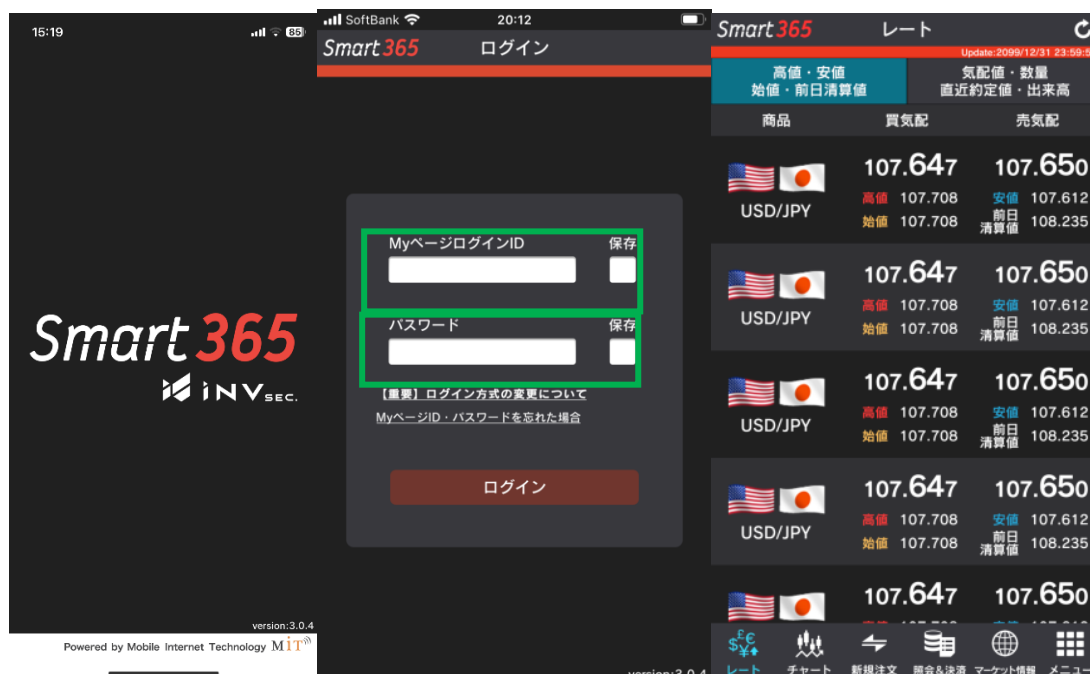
15:19

85

Smart 365

iNV SEC.

version:3.0.4

Powered by Mobile Internet Technology MiT

SoftBank 20:12

Smart 365 ログイン

Myページログイン ID 保存

パスワード 保存

【重要】ログイン方式の変更について

Myページ ID・パスワードを忘れた場合

ログイン

version:3.0.4

Smart 365 レート

Update:2099/12/31 23:59:5

高値・安値
始値・前日清算値

気配値・数量
直近約定値・出来高

| 商品 | 買気配 | 売気配 |
|---|---|---|
| USD/JPY | 107.647 高値 107.708 始値 107.708 | 107.650 安値 107.612 前日清算値 108.235 |
| USD/JPY | 107.647 高値 107.708 始値 107.708 | 107.650 安値 107.612 前日清算値 108.235 |
| USD/JPY | 107.647 高値 107.708 始値 107.708 | 107.650 安値 107.612 前日清算値 108.235 |
| USD/JPY | 107.647 高値 107.708 始値 107.708 | 107.650 安値 107.612 前日清算値 108.235 |
| | 107.647 | 107.650 |

レート チャート 新規注文 照会&決済 マーケット情報 メニュー